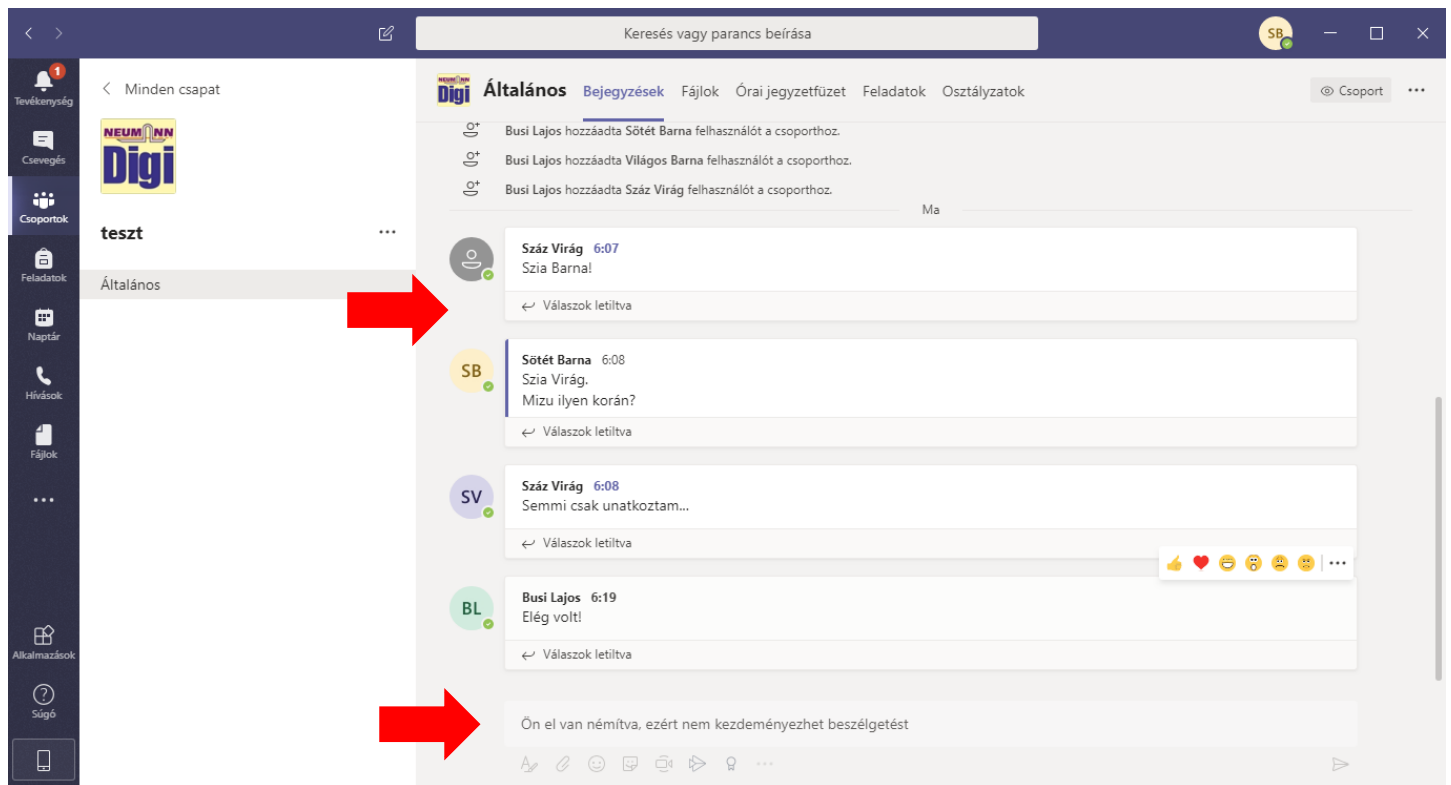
Keresés vagy parancs beírása

SB

1
Tevékenység
Csevegés
Csoportok
Feladatok
Naptár
Hívások
Fájlok
...
Alkalmazások
Súgó

< Minden csapat

NEUMANN
Digi

teszt ...

Általános

Általános Bejegyzések Fájlok Órai jegyzetfüzet Feladatok Osztályzatok

Csoport ...

Busi Lajos hozzáadta Sötét Barna felhasználót a csoporthoz.
Busi Lajos hozzáadta Világos Barna felhasználót a csoporthoz.
Busi Lajos hozzáadta Száz Virág felhasználót a csoporthoz.

Ma

Száz Virág 6:07
Szia Barna!
Válaszok letiltva

SB
Sötét Barna 6:08
Szia Virág.
Mizu ilyen korán?
Válaszok letiltva

SV
Száz Virág 6:08
Semmi csak unatkoztam...
Válaszok letiltva

BL
Busi Lajos 6:19
Elég volt!
Válaszok letiltva

Ön el van némítva, ezért nem kezdeményezhet beszélgetést